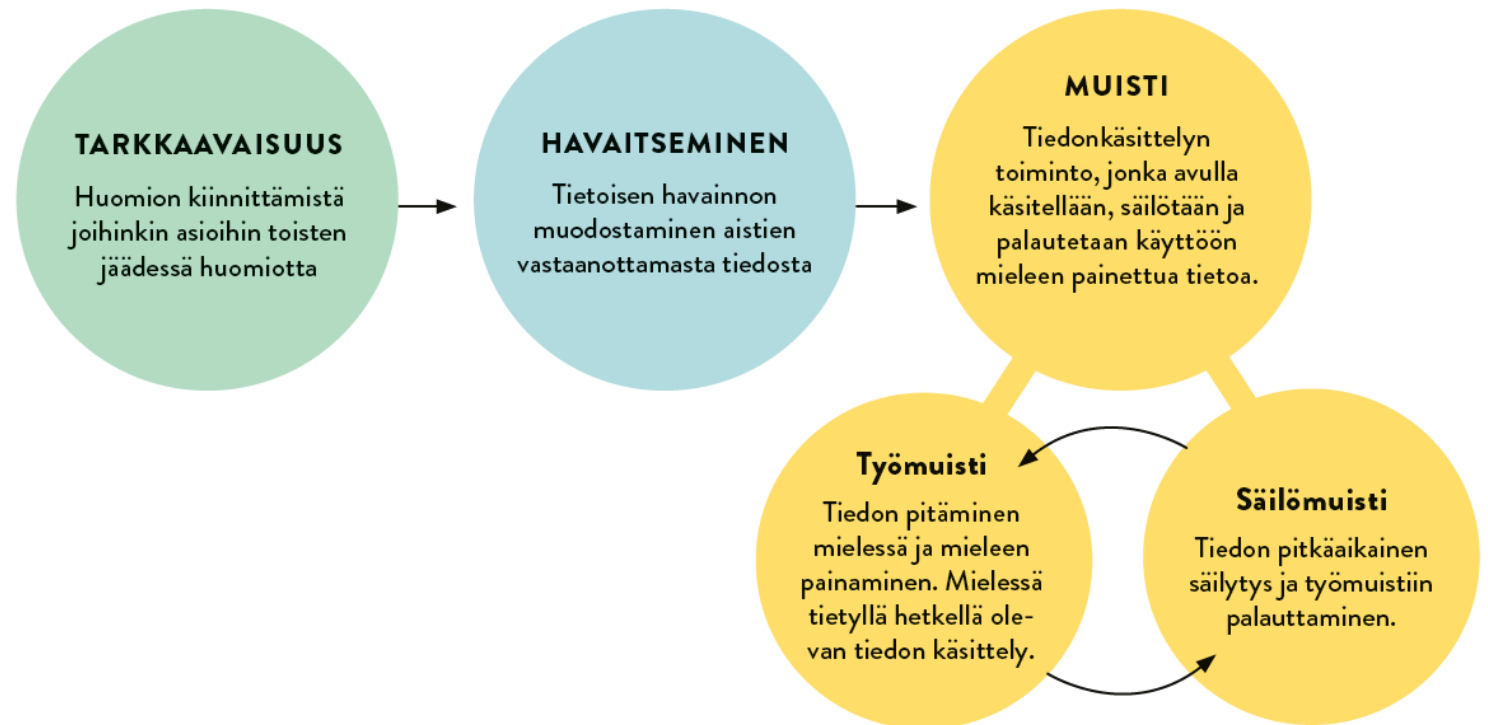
TARKKAAVAISUUS
Huomion kiinnittämistä joihinkin asioihin toisten jäädessä huomiotta

HAVAITSEMINEN
Tietoisen havainnon muodostaminen aistien vastaanottamasta tiedosta

MUISTI
Tiedonkäsittelyn toiminto, jonka avulla käsitellään, säilötään ja palautetaan käyttöön mieleen painettua tietoa.

Työmuisti
Tiedon pitäminen mielessä ja mieleen painaminen. Mielessä tietyllä hetkellä olevan tiedon käsittely.

Säilömuisti
Tiedon pitkäaikainen säilytys ja työmuistiin palauttaminen.